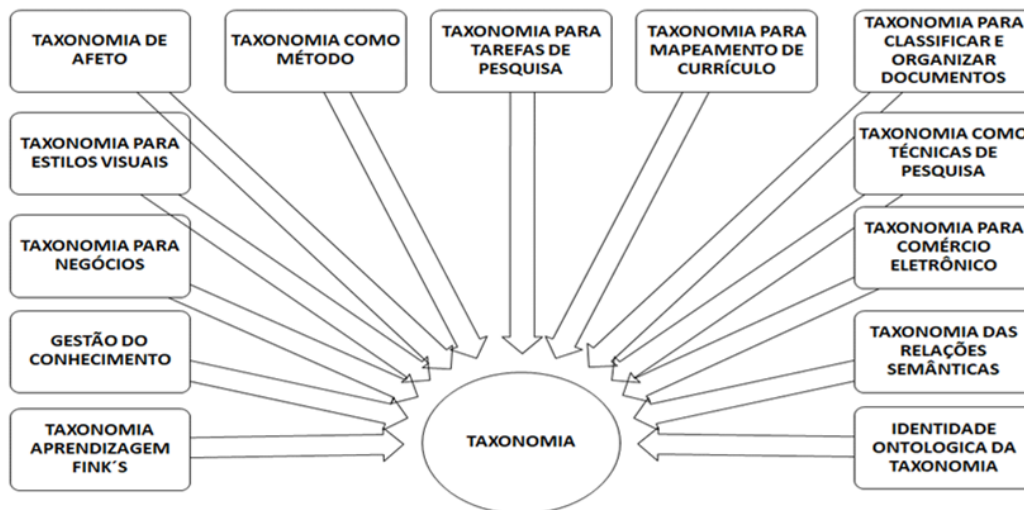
TAXONOMIA DE AFETO

TAXONOMIA COMO MÉTODO

TAXONOMIA PARA TAREFAS DE PESQUISA

TAXONOMIA PARA MAPEAMENTO DE CURRÍCULO

TAXONOMIA PARA CLASSIFICAR E ORGANIZAR DOCUMENTOS

TAXONOMIA PARA ESTILOS VISUAIS

TAXONOMIA COMO TÉCNICAS DE PESQUISA

TAXONOMIA PARA NEGÓCIOS

TAXONOMIA PARA COMÉRCIO ELETRÔNICO

GESTÃO DO CONHECIMENTO

TAXONOMIA DAS RELAÇÕES SEMÂNTICAS

TAXONOMIA APRENDIZAGEM FINK´S

TAXONOMIA

IDENTIDADE ONTOLOGICA DA TAXONOMIA